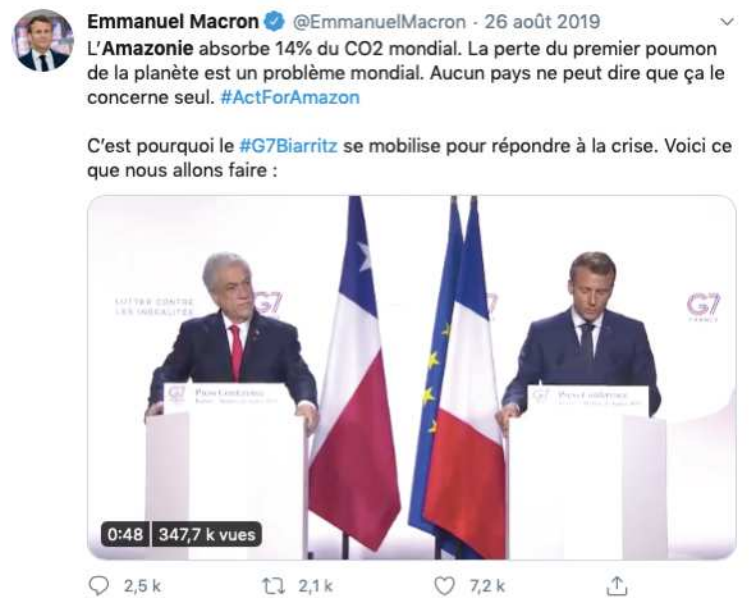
Emmanuel Macron @EmmanuelMacron · 26 août 2019
L'Amazonie absorbe 14% du CO2 mondial. La perte du premier poumon de la planète est un problème mondial. Aucun pays ne peut dire que ça le concerne seul. #ActForAmazon

C'est pourquoi le #G7Biarritz se mobilise pour répondre à la crise. Voici ce que nous allons faire :

LUTTER CONTRE LES INÉGALITÉS
G7
G7
G7
FRANCE
Press Conference
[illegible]
Press Conference
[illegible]

0:48 347,7 k vues

2,5 k 2,1 k 7,2 k